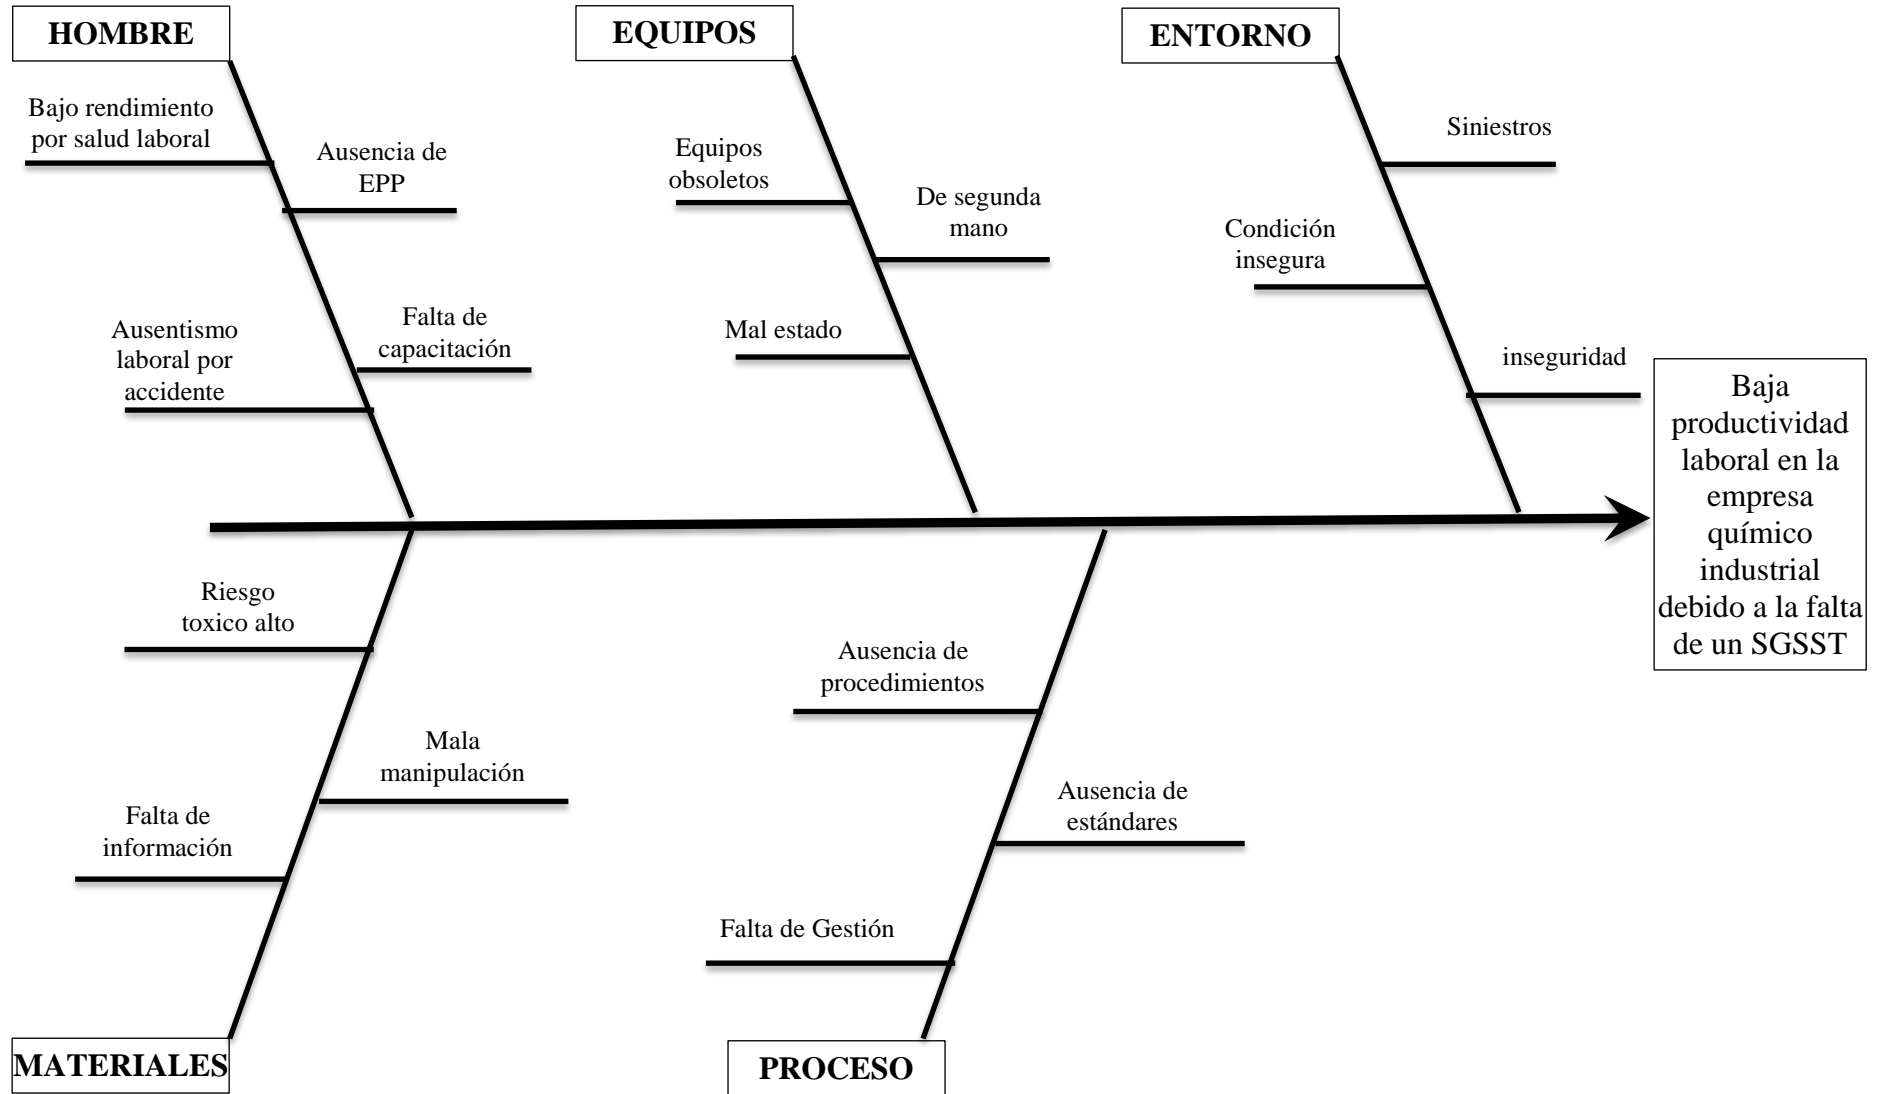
HOMBRE

Bajo rendimiento por salud laboral

Ausencia de EPP

Ausentismo laboral por accidente

Falta de capacitación

EQUIPOS

Equipos obsoletos

De segunda mano

Mal estado

ENTORNO

Siniestros

Condición insegura

inseguridad

Baja productividad laboral en la empresa químico industrial debido a la falta de un SGSST

Riesgo toxico alto

Mala manipulación

Falta de información

MATERIALES

Ausencia de procedimientos

Ausencia de estándares

Falta de Gestión

PROCESO